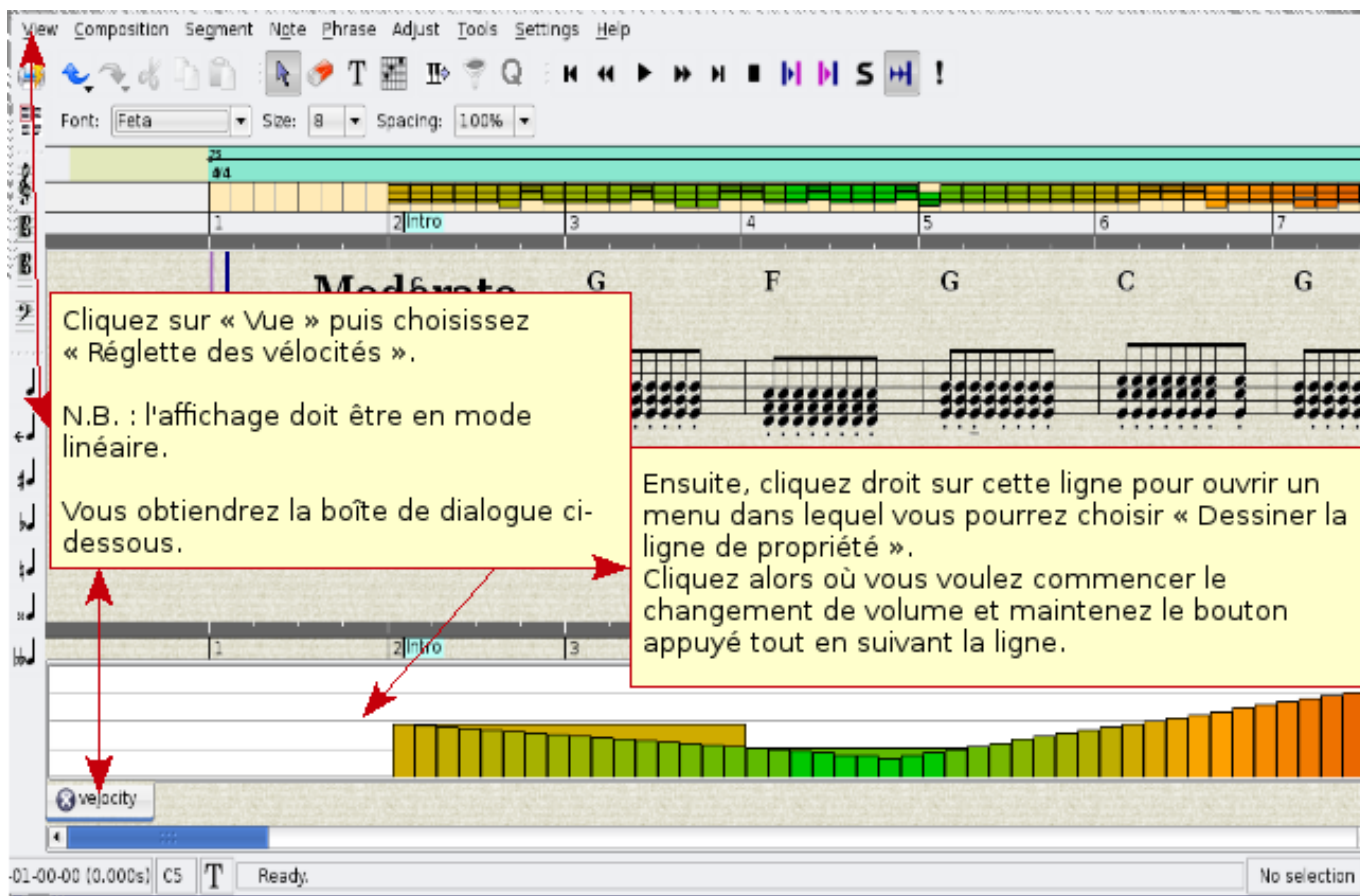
View Composition Segment Note Phrase Adjust Tools Settings Help

Font: Feta Size: 8 Spacing: 100%

4/4

1 2 Intro 3 4 5 6 7

Modérato G F G C G

Cliquez sur « Vue » puis choisissez « Réglette des vélocités ».

N.B. : l'affichage doit être en mode linéaire.

Vous obtiendrez la boîte de dialogue ci-dessous.

Ensuite, cliquez droit sur cette ligne pour ouvrir un menu dans lequel vous pourrez choisir « Dessiner la ligne de propriété ».
Cliquez alors où vous voulez commencer le changement de volume et maintenez le bouton appuyé tout en suivant la ligne.

1 2 Intro 3

velocity

-01-00-00 (0.000s) C5 T Ready. No selection